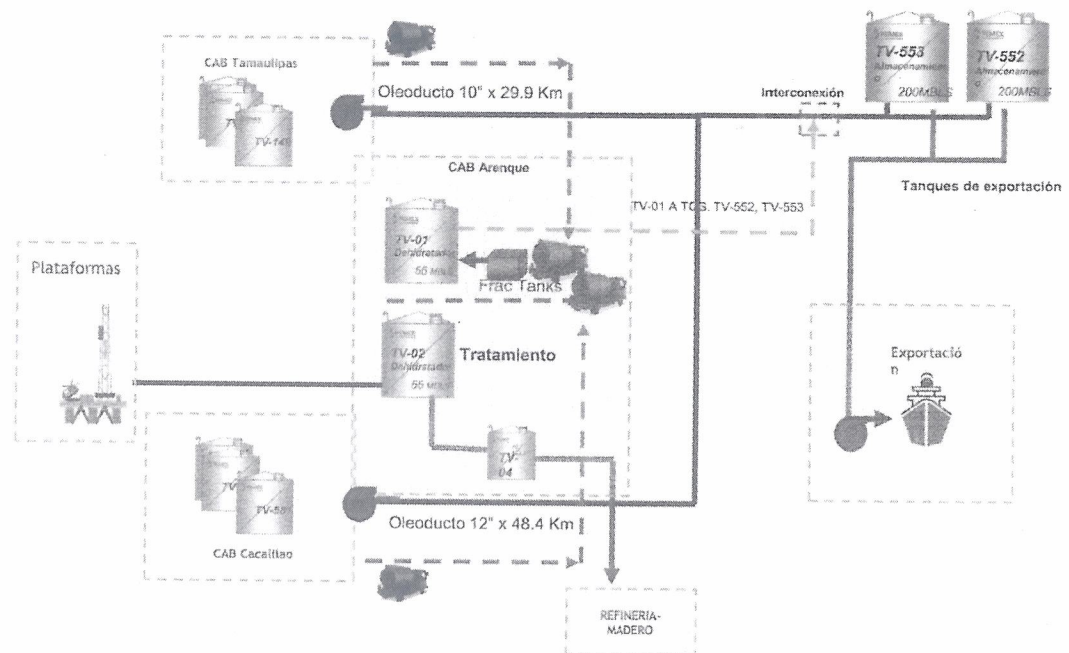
CAB Tamaulipas

TV-14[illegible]

Oleoducto 10" x 29.9 Km

Interconexión

TV-553
Almacenamiento
200MBLS

TV-552
Almacenamiento
200MBLS

Tanques de exportación

CAB Arenque

TV-01 A TCS, TV-552, TV-553

TV-01
Deshidratado
55 MBLS

Frac Tanks

Plataformas

TV-02
Deshidratado
55 MBLS

Tratamiento

Exportació
n

TV-04

TV-55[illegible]

Oleoducto 12" x 48.4 Km

CAB Cacalilao

REFINERIA-
MADERO